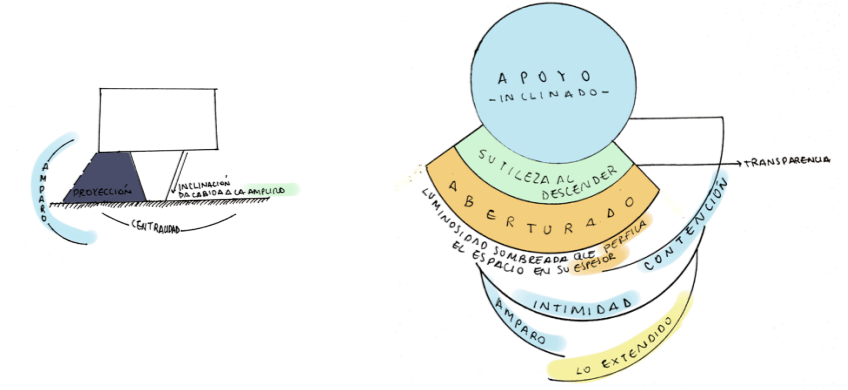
AMPARO

PROYECCIÓN

INCLINACIÓN DA CABIDA A LA AMPLITUD

CENTRALIDAD

APOYO
-INCLINADO-

SUTILEZA AL DESCENDER

TRANSPARENCIA

ABERTURADO

LUMINOSIDAD SOMBREADA QUE PERFILA EL ESPACIO EN SU ESPESOR

CONTENCIÓN

INTIMIDAD

AMPARO

LO EXTENDIDO